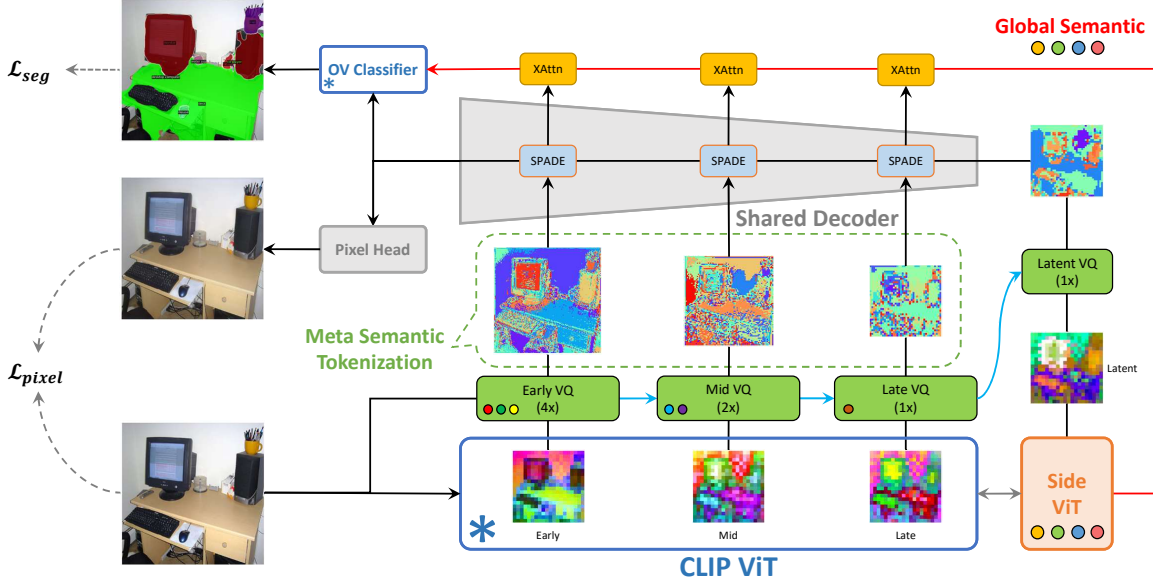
$\mathcal{L}_{seg}$

OV Classifier
*

XAttn
XAttn
XAttn

Global Semantic

SPADE
SPADE
SPADE

Shared Decoder

Pixel Head

$\mathcal{L}_{pixel}$

Meta Semantic Tokenization

Latent VQ (1x)

Latent

Early VQ (4x)
Mid VQ (2x)
Late VQ (1x)

*
Early
Mid
Late

CLIP ViT

Side ViT